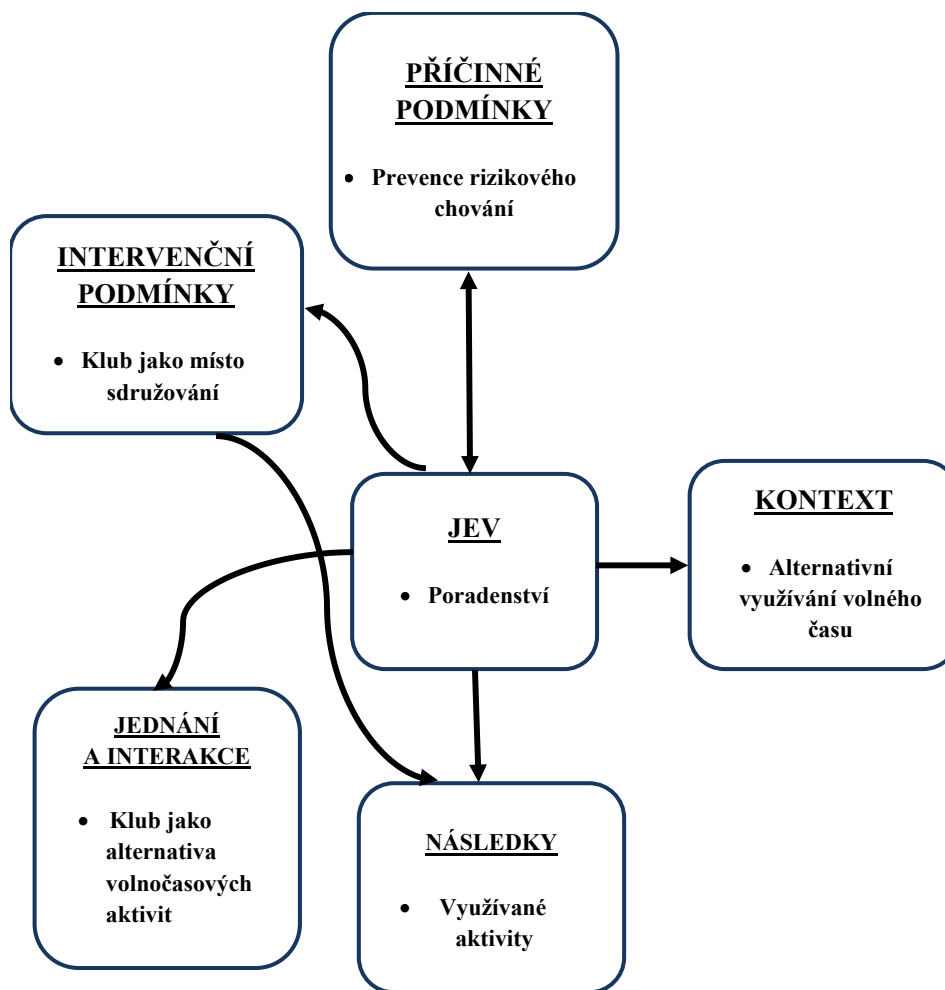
PŘÍČINNÉ PODMÍNKY

- Prevence rizikového chování

INTERVENČNÍ PODMÍNKY

- Klub jako místo sdružování

JEV

- Poradenství

KONTEXT

- Alternativní využívání volného času

JEDNÁNÍ A INTERAKCE

- Klub jako alternativa volnočasových aktivit

NÁSLEDKY

- Využívané aktivity